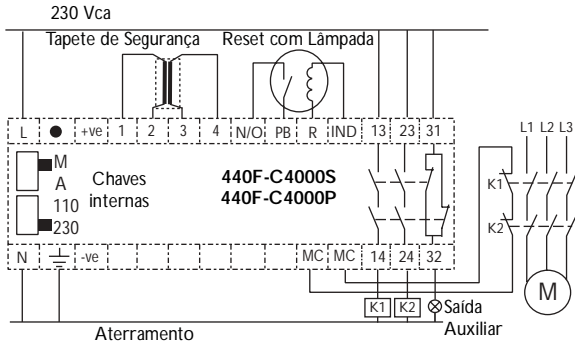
230 Vca

Tapete de Segurança

Reset com Lâmpada

L ● +ve 1 2 3 4 N/O PB R IND 13 23 31

L1 L2 L3

M
A
110
230

Chaves internas

440F-C4000S
440F-C4000P

K1

K2

N -ve MC MC 14 24 32

M

K1 K2 Saída Auxiliar

Aterramento